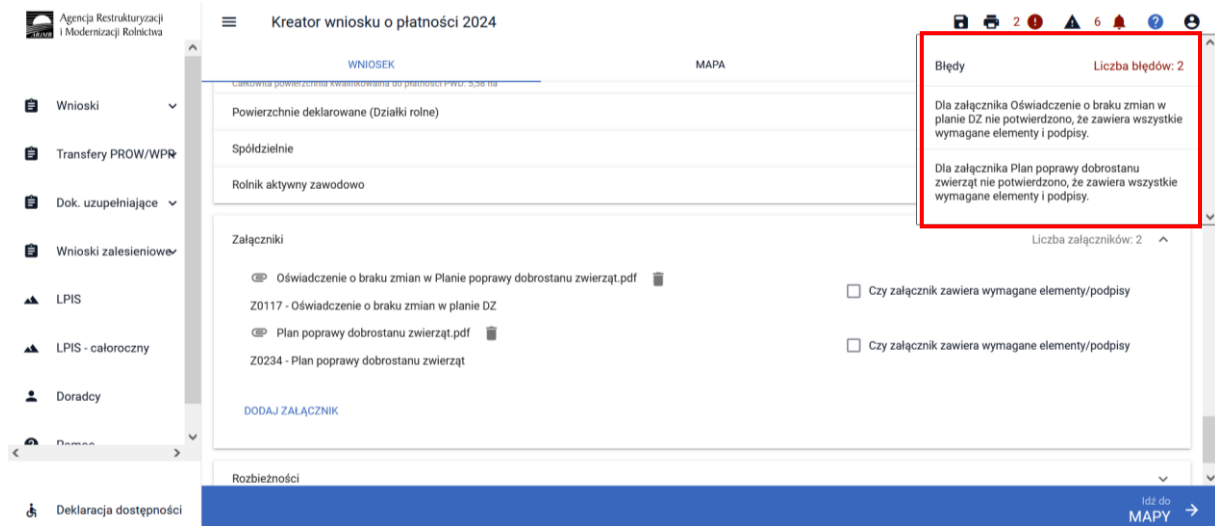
Agencja Restrukturyzacji i Modernizacji Rolnictwa

Wnioski

Transfery PROW/WPR

Dok. uzupełniające

Wnioski zalesieniowe

LPIS

LPIS - całoroczny

Doradcy

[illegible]

Deklaracja dostępności

Kreator wniosku o płatności 2024

2 6

WNIOSEK

MAPA

Całkowita powierzchnia kwalifikowalna do płatności PWD: 3,38 ha

Powierzchnie deklarowane (Działki rolne)

Spółdzielnie

Rolnik aktywny zawodowo

Załączniki

Liczba załączników: 2

Oświadczenie o braku zmian w Planie poprawy dobrostanu zwierząt.pdf

Z0117 - Oświadczenie o braku zmian w planie DZ

Czy załącznik zawiera wymagane elementy/podpisy

Plan poprawy dobrostanu zwierząt.pdf

Z0234 - Plan poprawy dobrostanu zwierząt

Czy załącznik zawiera wymagane elementy/podpisy

DODAJ ZAŁĄCZNIK

Rozbieżności

Idź do MAPY

Błędy

Liczba błędów: 2

Dla załącznika Oświadczenie o braku zmian w planie DZ nie potwierdzono, że zawiera wszystkie wymagane elementy i podpisy.

Dla załącznika Plan poprawy dobrostanu zwierząt nie potwierdzono, że zawiera wszystkie wymagane elementy i podpisy.